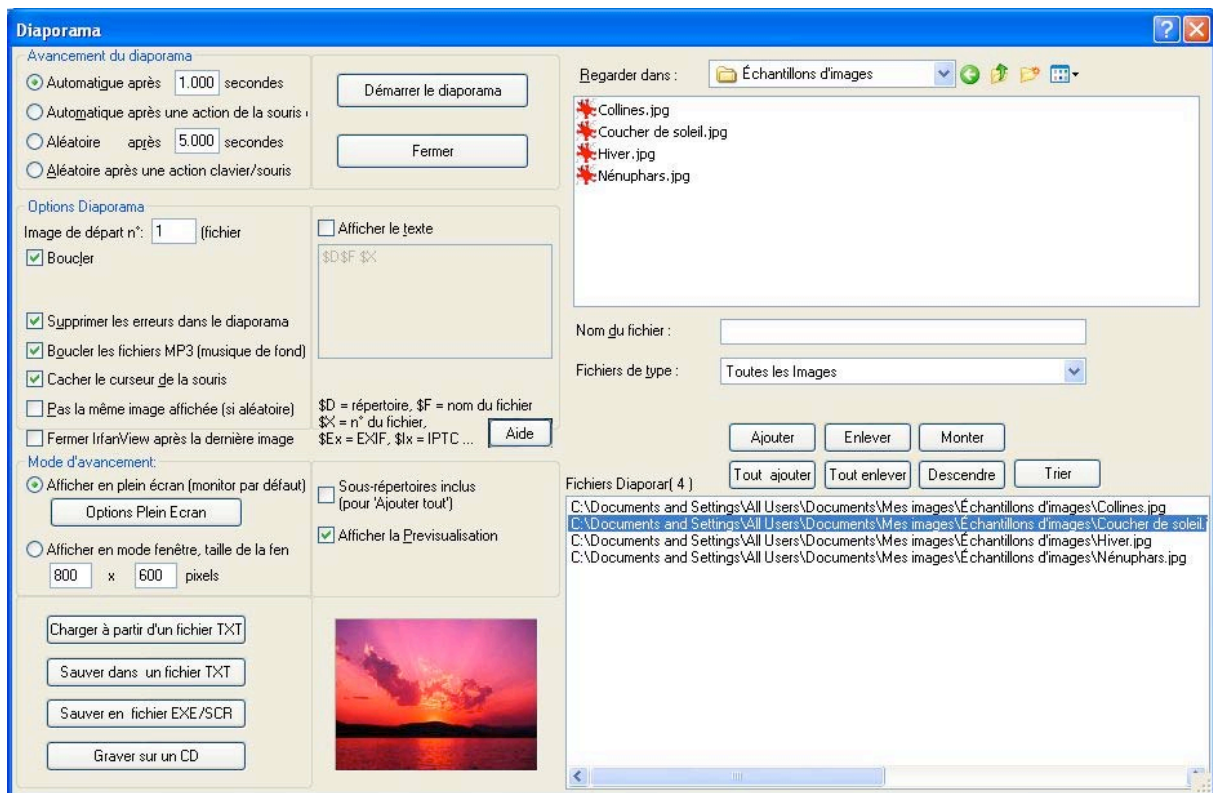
Diaporama

Avancement du diaporama
Automatique après 1.000 secondes
Automatique après une action de la souris
Aléatoire après 5.000 secondes
Aléatoire après une action clavier/souris

Démarrer le diaporama
Fermer

Options Diaporama
Image de départ n°: 1 (fichier
Boucler
Supprimer les erreurs dans le diaporama
Boucler les fichiers MP3 (musique de fond)
Cacher le curseur de la souris
Pas la même image affichée (si aléatoire)
Fermer IrfanView après la dernière image

Afficher le texte
$D$F $X

$D = répertoire, $F = nom du fichier
$X = n° du fichier,
$Ex = EXIF, $Ix = IPTC ...
Aide

Mode d'avancement:
Afficher en plein écran (monitor par défaut)
Options Plein Ecran
Afficher en mode fenêtre, taille de la fen
800 x 600 pixels

Sous-répertoires inclus (pour 'Ajouter tout')
Afficher la Previsualisation

Charger à partir d'un fichier TXT
Sauver dans un fichier TXT
Sauver en fichier EXE/SCR
Graver sur un CD

Regarder dans : Échantillons d'images
Collines.jpg
Coucher de soleil.jpg
Hiver.jpg
Nénuphars.jpg

Nom du fichier :
Fichiers de type : Toutes les Images

Ajouter
Enlever
Monter
Tout ajouter
Tout enlever
Descendre
Trier

Fichiers Diapora( 4 )
C:\Documents and Settings\All Users\Documents\Mes images\Échantillons d'images\Collines.jpg
C:\Documents and Settings\All Users\Documents\Mes images\Échantillons d'images\Coucher de soleil.
C:\Documents and Settings\All Users\Documents\Mes images\Échantillons d'images\Hiver.jpg
C:\Documents and Settings\All Users\Documents\Mes images\Échantillons d'images\Nénuphars.jpg